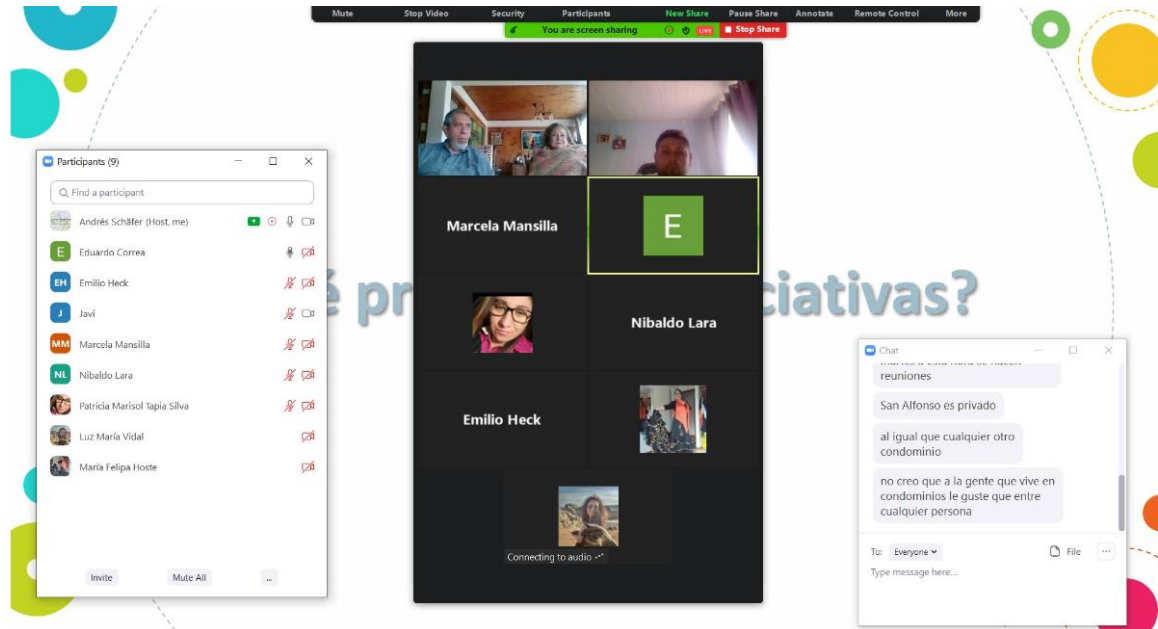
Mute Stop Video Security Participants New Share Pause Share Annotate Remote Control More

You are screen sharing LIVE Stop Share

Participants (9)

Find a participant

Andrés Schäfer (Host, me)
E Eduardo Correa
EH Emilio Heck
J Javi
MM Marcela Mansilla
NL Nibaldo Lara
Patricia Marisol Tapia Silva
Luz María Vidal
María Felipa Hoste

Invite Mute All ...

Marcela Mansilla
E
Nibaldo Lara
Emilio Heck
Connecting to audio

é pr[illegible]ciativas?

Chat

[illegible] reuniones

San Alfonso es privado

al igual que cualquier otro condominio

no creo que a la gente que vive en condominios le guste que entre cualquier persona

To: Everyone File ...

Type message here...